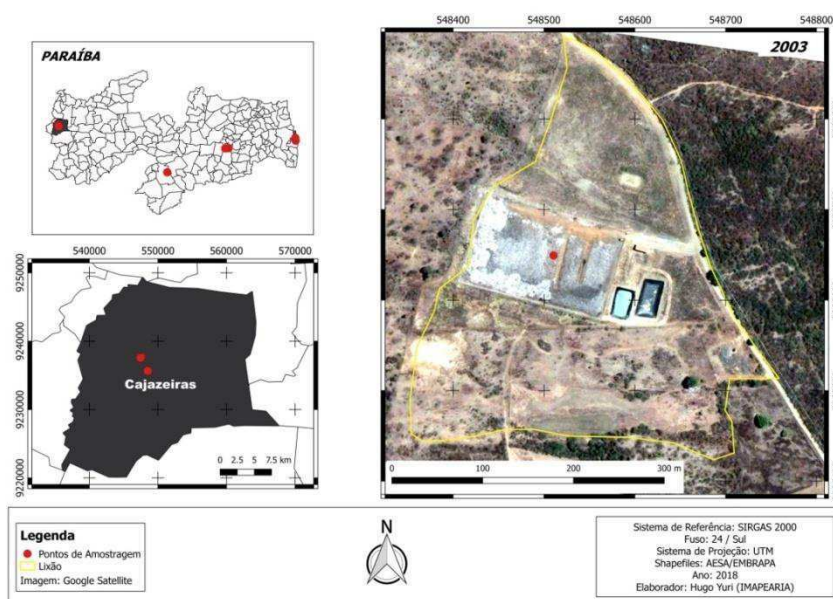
PARAÍBA

540000 550000 560000 570000

9250000 9240000 9230000 9220000

Cajazeiras

0 2.5 5 7.5 km

548400 548500 548600 548700 548800

2003

0 100 200 300 m

Legenda
Pontos de Amostragem
Lixão
Imagem: Google Satellite

N

Sistema de Referência: SIRGAS 2000
Fuso: 24 / Sul
Sistema de Projeção: UTM
Shapefiles: AESA/EMBRAPA
Ano: 2018
Elaborador: Hugo Yuri (IMAPEARIA)